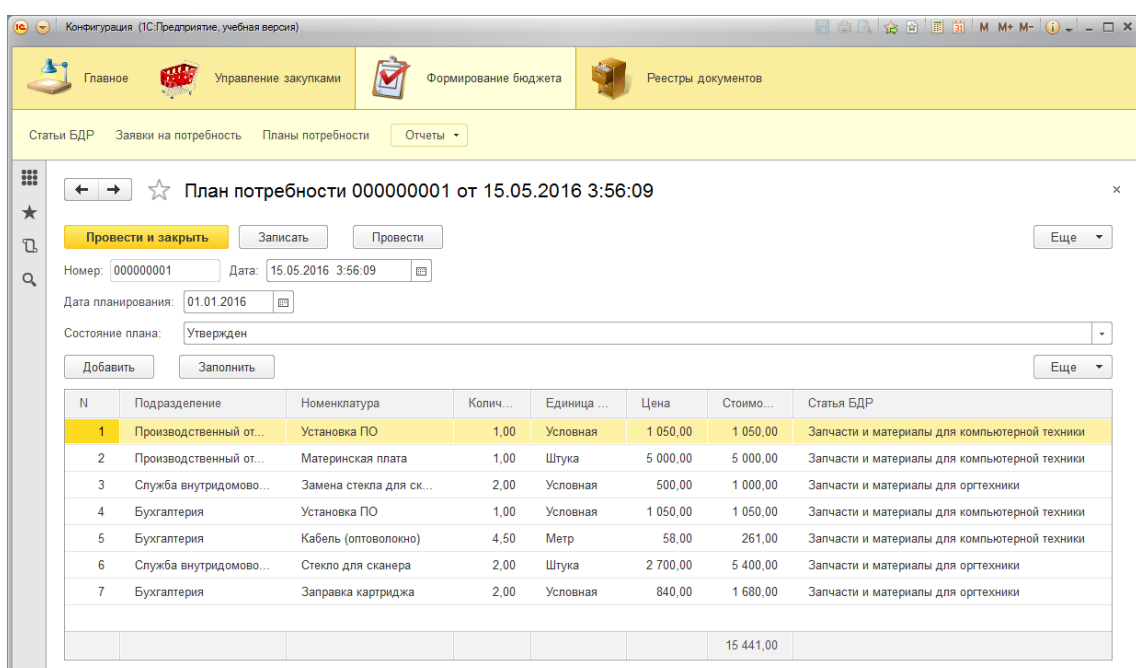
Конфигурация (1С:Предприятие, учебная версия)

M M+ M-

Главное

Управление закупками

Формирование бюджета

Реестры документов

Статьи БДР   Заявки на потребность   Планы потребности   Отчеты

План потребности 000000001 от 15.05.2016 3:56:09

Провести и закрыть   Записать   Провести   Еще

Номер: 000000001   Дата: 15.05.2016 3:56:09

Дата планирования: 01.01.2016

Состояние плана: Утвержден

Добавить   Заполнить   Еще

| N | Подразделение | Номенклатура | Колич... | Единица ... | Цена | Стоимо... | Статья БДР |
|---|---|---|---|---|---|---|---|
| 1 | Производственный от... | Установка ПО | 1,00 | Условная | 1 050,00 | 1 050,00 | Запчасти и материалы для компьютерной техники |
| 2 | Производственный от... | Материнская плата | 1,00 | Штука | 5 000,00 | 5 000,00 | Запчасти и материалы для компьютерной техники |
| 3 | Служба внутридомово... | Замена стекла для ск... | 2,00 | Условная | 500,00 | 1 000,00 | Запчасти и материалы для оргтехники |
| 4 | Бухгалтерия | Установка ПО | 1,00 | Условная | 1 050,00 | 1 050,00 | Запчасти и материалы для компьютерной техники |
| 5 | Бухгалтерия | Кабель (оптоволокно) | 4,50 | Метр | 58,00 | 261,00 | Запчасти и материалы для компьютерной техники |
| 6 | Служба внутридомово... | Стекло для сканера | 2,00 | Штука | 2 700,00 | 5 400,00 | Запчасти и материалы для оргтехники |
| 7 | Бухгалтерия | Заправка картриджа | 2,00 | Условная | 840,00 | 1 680,00 | Запчасти и материалы для оргтехники |
| | | | | | | 15 441,00 | |